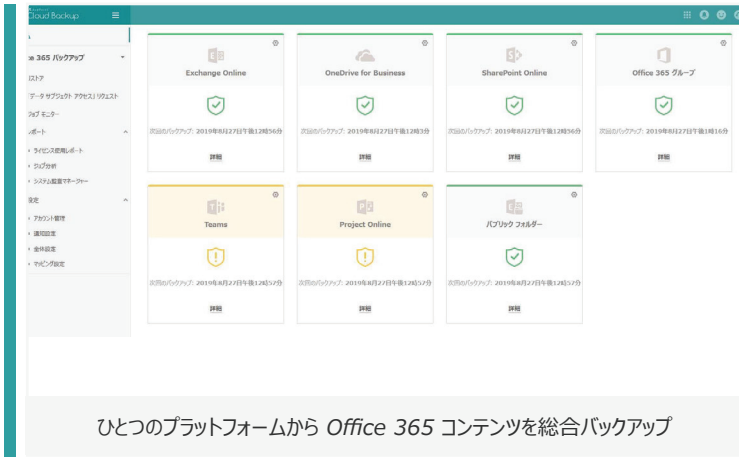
Cloud Backup

ce 365 バックアップ
リストア
データ サブジェクト アクセス リクエスト
ジョブ モニター
ポート
ライセンス使用レポート
ジョブ分析
システム監査マネージャー
設定
アカウント管理
通知設定
全体設定
マッピング設定

Exchange Online
次回のバックアップ: 2019年8月27日午後12時56分
詳細

OneDrive for Business
次回のバックアップ: 2019年8月27日午後12時3分
詳細

SharePoint Online
次回のバックアップ: 2019年8月27日午後12時56分
詳細

Office 365 グループ
次回のバックアップ: 2019年8月27日午後1時16分
詳細

Teams
次回のバックアップ: 2019年8月27日午後12時57分
詳細

Project Online
次回のバックアップ: 2019年8月27日午後12時57分
詳細

パブリック フォルダー
次回のバックアップ: 2019年8月27日午後12時57分
詳細

ひとつのプラットフォームから Office 365 コンテンツを総合バックアップ